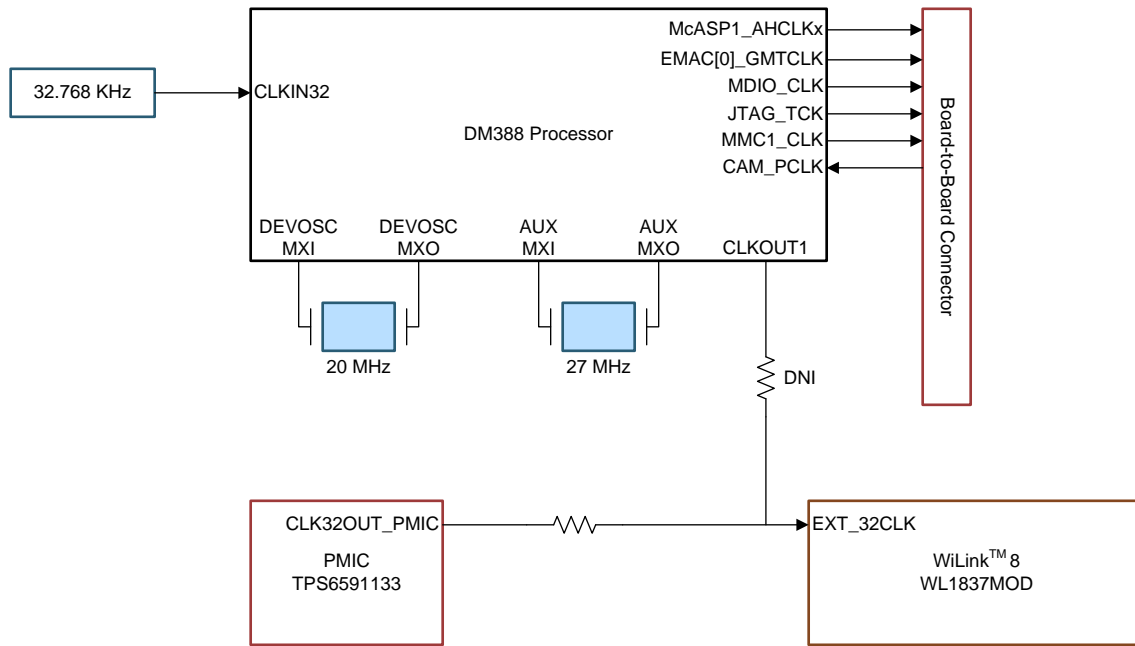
32.768 KHz

CLKIN32

DM388 Processor

McASP1_AHCLKx
EMAC[0]_GMTCLK
MDIO_CLK
JTAG_TCK
MMC1_CLK
CAM_PCLK

Board-to-Board Connector

DEVOSC MXI
DEVOSC MXO
AUX MXI
AUX MXO
CLKOUT1

20 MHz
27 MHz

DNI

CLK32OUT_PMIC

PMIC
TPS6591133

EXT_32CLK

WiLink$^{TM}$ 8
WL1837MOD